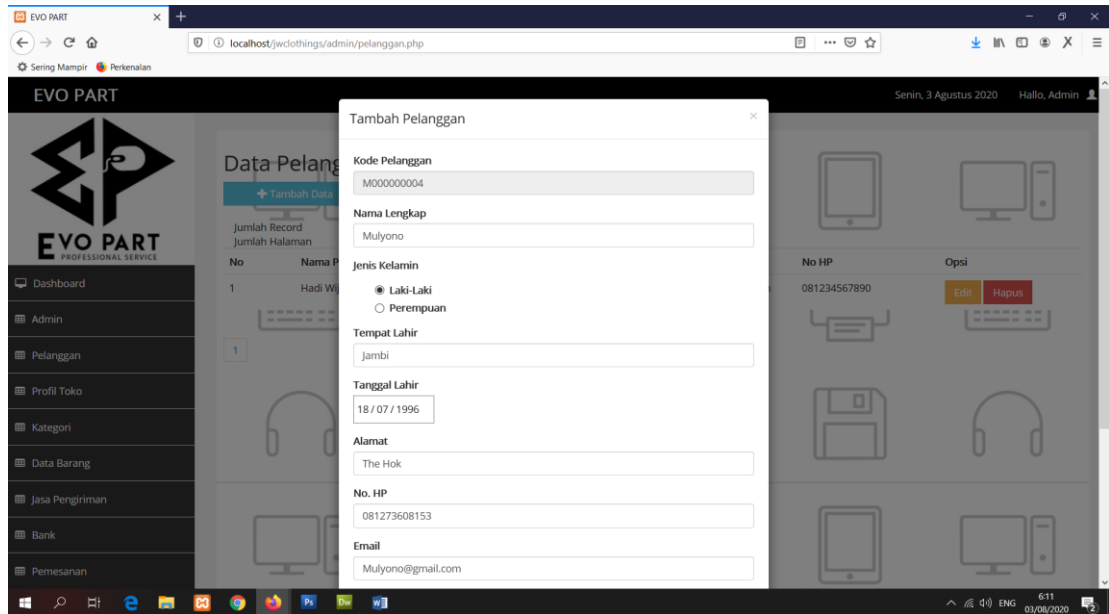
EVO PART

localhost/jwclothings/admin/pelanggan.php

Sering Mampir Perkenalan

EVO PART

Senin, 3 Agustus 2020 Hallo, Admin

EVO PART
PROFESSIONAL SERVICE

Dashboard
Admin
Pelanggan
Profil Toko
Kategori
Data Barang
Jasa Pengiriman
Bank
Pemesanan

Data Pelang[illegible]
Tambah Data
Jumlah Record
Jumlah Halaman

| No | Nama P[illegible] | No HP | Opsi |
|---|---|---|---|
| 1 | Hadi Wi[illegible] | 081234567890 | Edit Hapus |

1

Tambah Pelanggan ×

Kode Pelanggan
M000000004

Nama Lengkap
Mulyono

Jenis Kelamin
Laki-Laki
Perempuan

Tempat Lahir
Jambi

Tanggal Lahir
18 / 07 / 1996

Alamat
The Hok

No. HP
081273608153

Email
Mulyono@gmail.com

ENG 6:11 03/08/2020